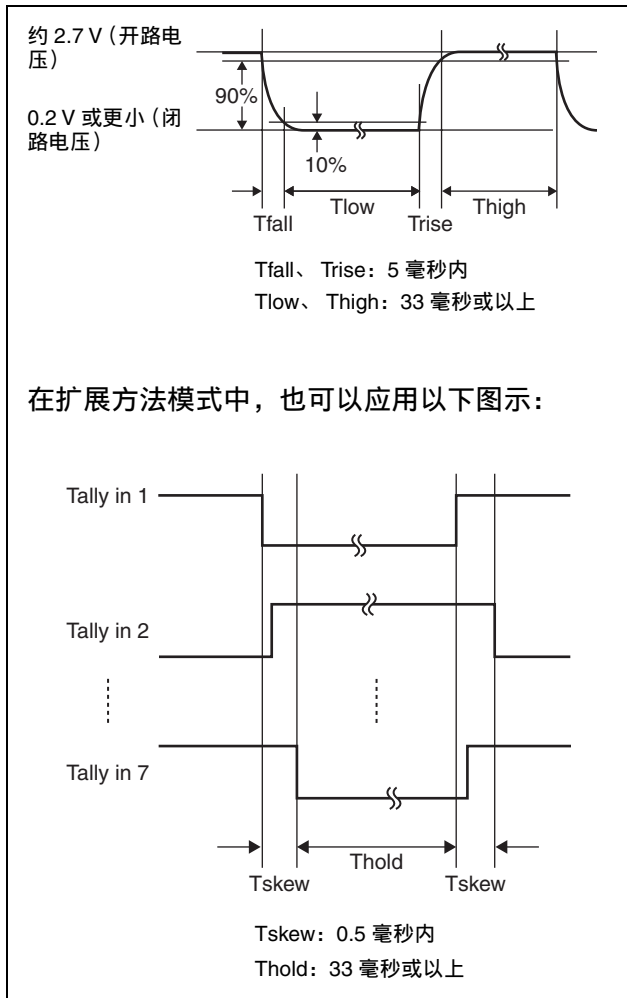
约 2.7 V（开路电压）

90%

0.2 V 或更小（闭路电压）

10%

Tfall

Tlow

Trise

Thigh

Tfall、 Trise：5 毫秒内

Tlow、 Thigh：33 毫秒或以上

在扩展方法模式中，也可以应用以下图示：

Tally in 1

Tally in 2

Tally in 7

Thold

Tskew

Tskew

Tskew：0.5 毫秒内

Thold：33 毫秒或以上